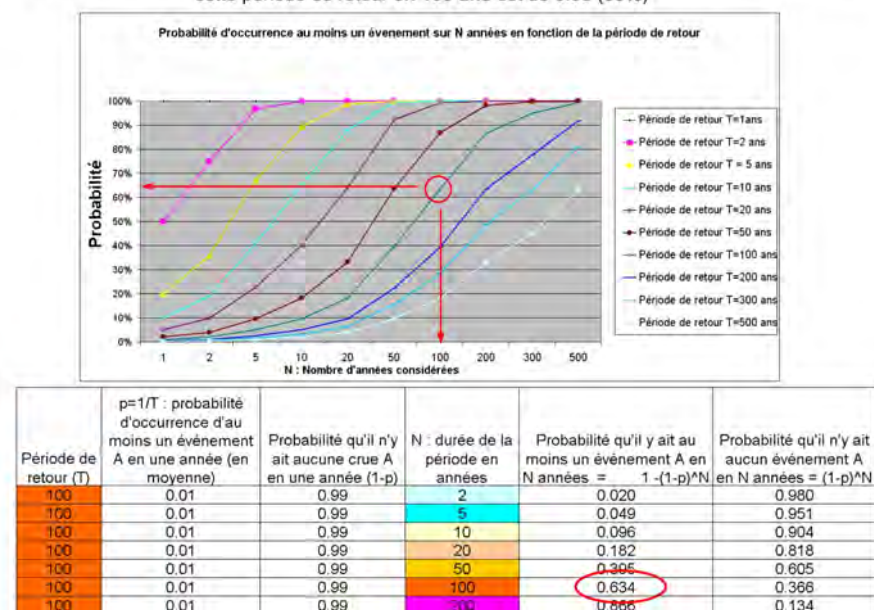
Probabilité d'occurrence au moins un évenement sur N années en fonction de la période de retour

Probabilité

100%
90%
80%
70%
60%
50%
40%
30%
20%
10%
0%

1 2 5 10 20 50 100 200 300 500

N : Nombre d'années considérées

Période de retour T=1ans
Période de retour T=2 ans
Période de retour T = 5 ans
Période de retour T=10 ans
Période de retour T=20 ans
Période de retour T=50 ans
Période de retour T=100 ans
Période de retour T=200 ans
Période de retour T=300 ans
Période de retour T=500 ans

| Période de retour (T) | p=1/T : probabilité d'occurrence de au moins un événement A en une année (en moyenne) | Probabilité qu'il n'y ait aucune crue A en une année (1-p) | N : durée de la période en années | Probabilité qu'il y ait au moins un événement A en N années = 1 -(1-p)^N | Probabilité qu'il n'y ait aucun événement A en N années = (1-p)^N |
|---|---|---|---|---|---|
| 100 | 0.01 | 0.99 | 2 | 0.020 | 0.980 |
| 100 | 0.01 | 0.99 | 5 | 0.049 | 0.951 |
| 100 | 0.01 | 0.99 | 10 | 0.096 | 0.904 |
| 100 | 0.01 | 0.99 | 20 | 0.182 | 0.818 |
| 100 | 0.01 | 0.99 | 50 | 0.395 | 0.605 |
| 100 | 0.01 | 0.99 | 100 | 0.634 | 0.366 |
| 100 | 0.01 | 0.99 | 200 | 0.866 | 0.134 |